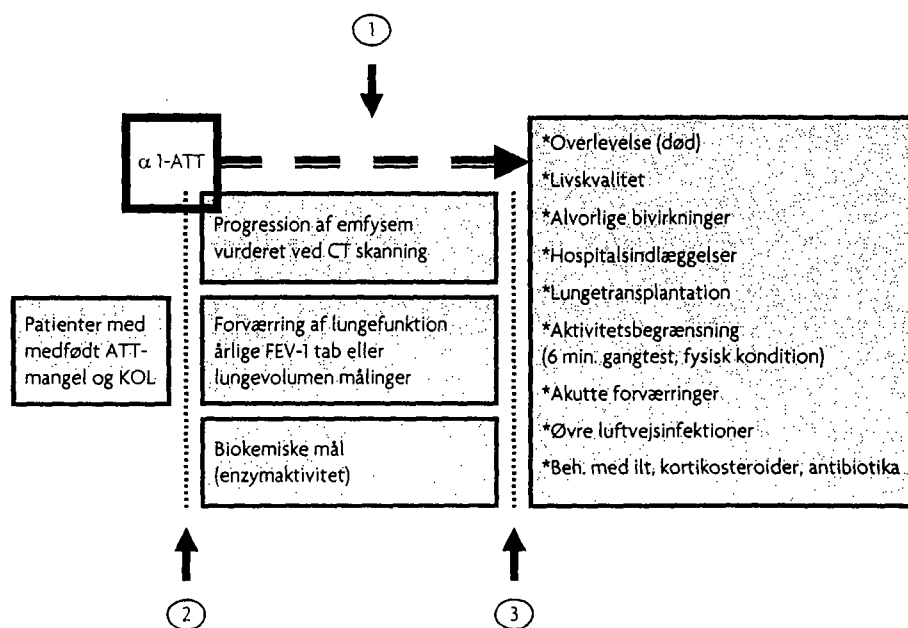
1

$\alpha$ 1-ATT

Patienter med medfødt ATT-mangel og KOL

Progression af emfysem vurderet ved CT skanning

Forværring af lungefunktion årlige FEV-1 tab eller lungevolumen målinger

Biokemiske mål (enzymaktivitet)

*Overlevelse (død)

*Livskvalitet

*Alvorlige bivirkninger

*Hospitalsindlæggelser

*Lungetransplantation

*Aktivitetsbegrænsning (6 min. gangtest, fysisk kondition)

*Akutte forværringer

*Øvre luftvejsinfektioner

*Beh. med ilt, kortikosteroider, antibiotika

2

3